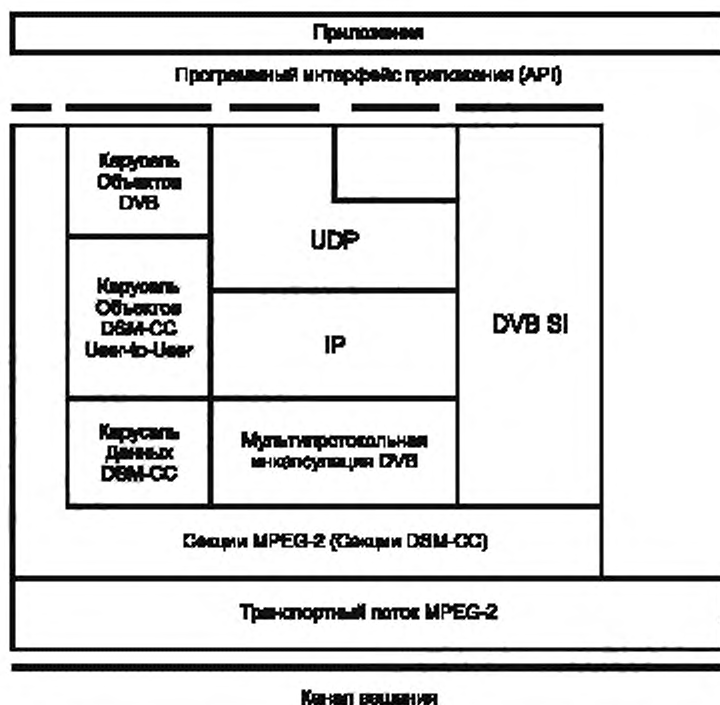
Приложения

Программный интерфейс приложения (API)

Карусель Объектов DVB

UDP

Карусель Объектов DSM-CC User-to-User

IP

DVB SI

Карусель Данных DSM-CC

Мультипротокольная инкапсуляция DVB

Секции MPEG-2 (Секции DSM-CC)

Транспортный поток MPEG-2

Канал вещания